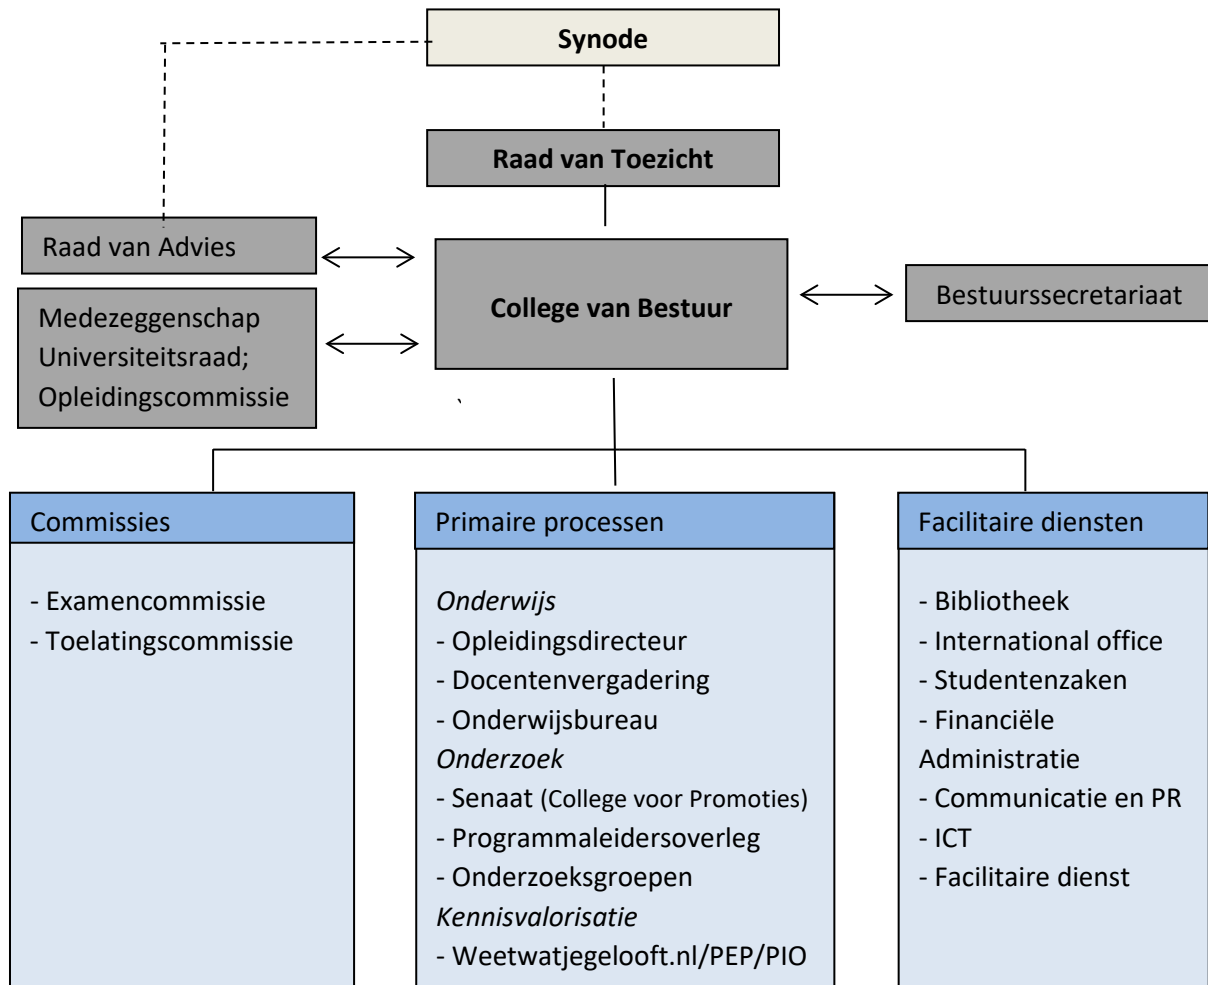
Synode

Raad van Toezicht

Raad van Advies

Medezeggenschap Universiteitsraad; Opleidingscommissie

College van Bestuur

Bestuurssecretariaat

Commissies

- Examencommissie
- Toelatingscommissie

Primaire processen

*Onderwijs*
- Opleidingsdirecteur
- Docentenvergadering
- Onderwijsbureau
*Onderzoek*
- Senaat (College voor Promoties)
- Programmaleidersoverleg
- Onderzoeksgroepen
*Kennisvalorisatie*
- Weetwatjegelooft.nl/PEP/PIO

Facilitaire diensten

- Bibliotheek
- International office
- Studentenzaken
- Financiële Administratie
- Communicatie en PR
- ICT
- Facilitaire dienst